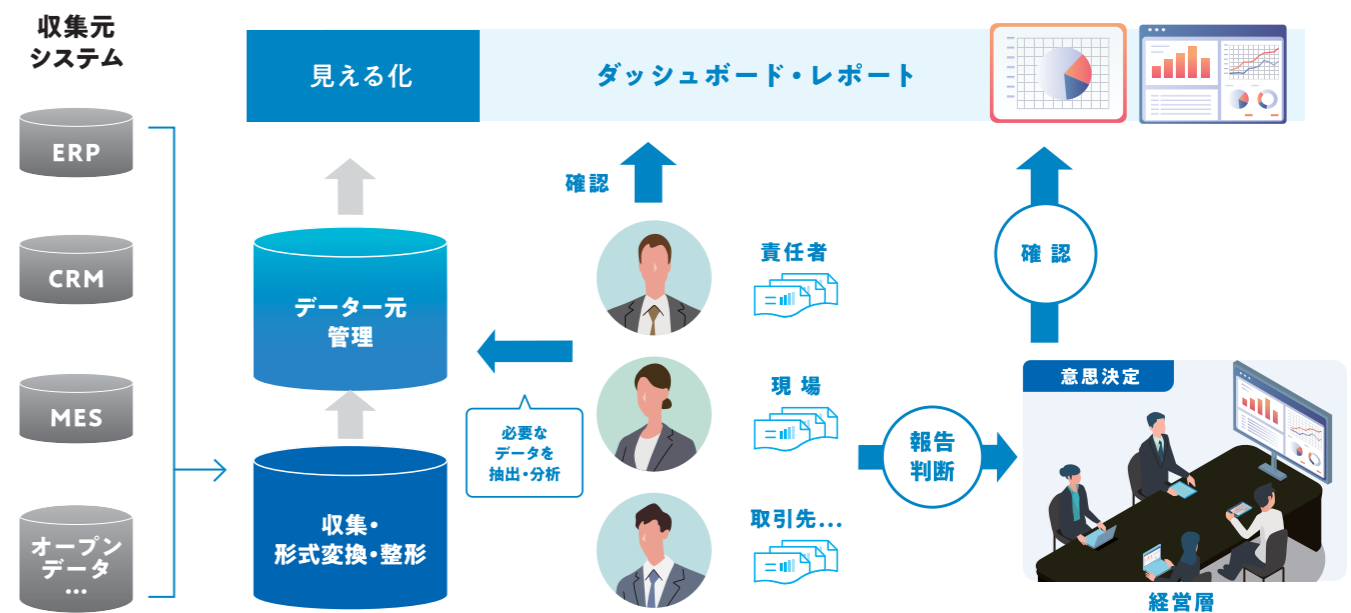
収集元
システム

ERP

CRM

MES

オープン
データ
…

見える化

ダッシュボード・レポート

確認

データ一元
管理

必要な
データを
抽出・分析

収集・
形式変換・整形

責任者

現場

取引先…

報告
判断

確認

意思決定

経営層